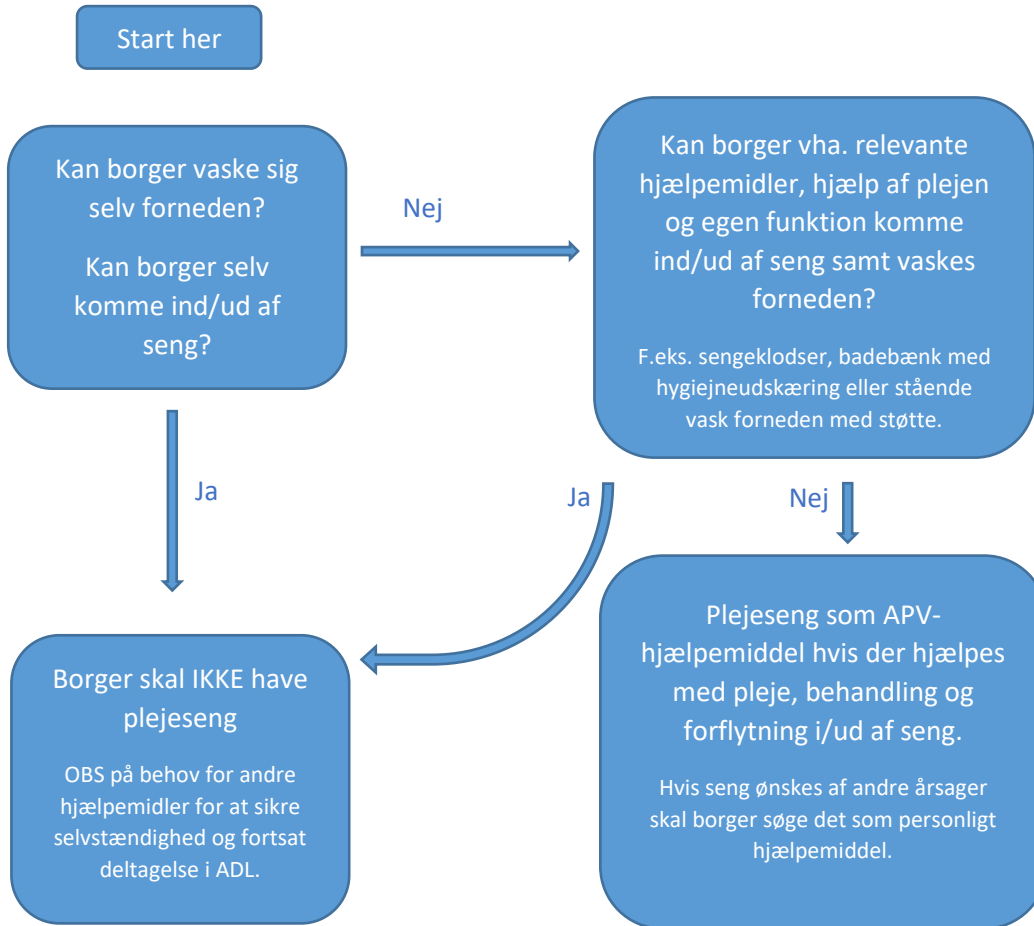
Start her

Kan borger vaske sig selv forneden?

Kan borger selv komme ind/ud af seng?

Nej

Kan borger vha. relevante hjælpemidler, hjælp af plejen og egen funktion komme ind/ud af seng samt vaskes forneden?

F.eks. sengeklodser, badebænk med hygiejneudskæring eller stående vask forneden med støtte.

Ja

Ja

Nej

Borger skal IKKE have plejeseng

OBS på behov for andre hjælpemidler for at sikre selvstændighed og fortsat deltagelse i ADL.

Plejeseng som APV-hjælpemiddel hvis der hjælpes med pleje, behandling og forflytning i/ud af seng.

Hvis seng ønskes af andre årsager skal borger søge det som personligt hjælpemiddel.